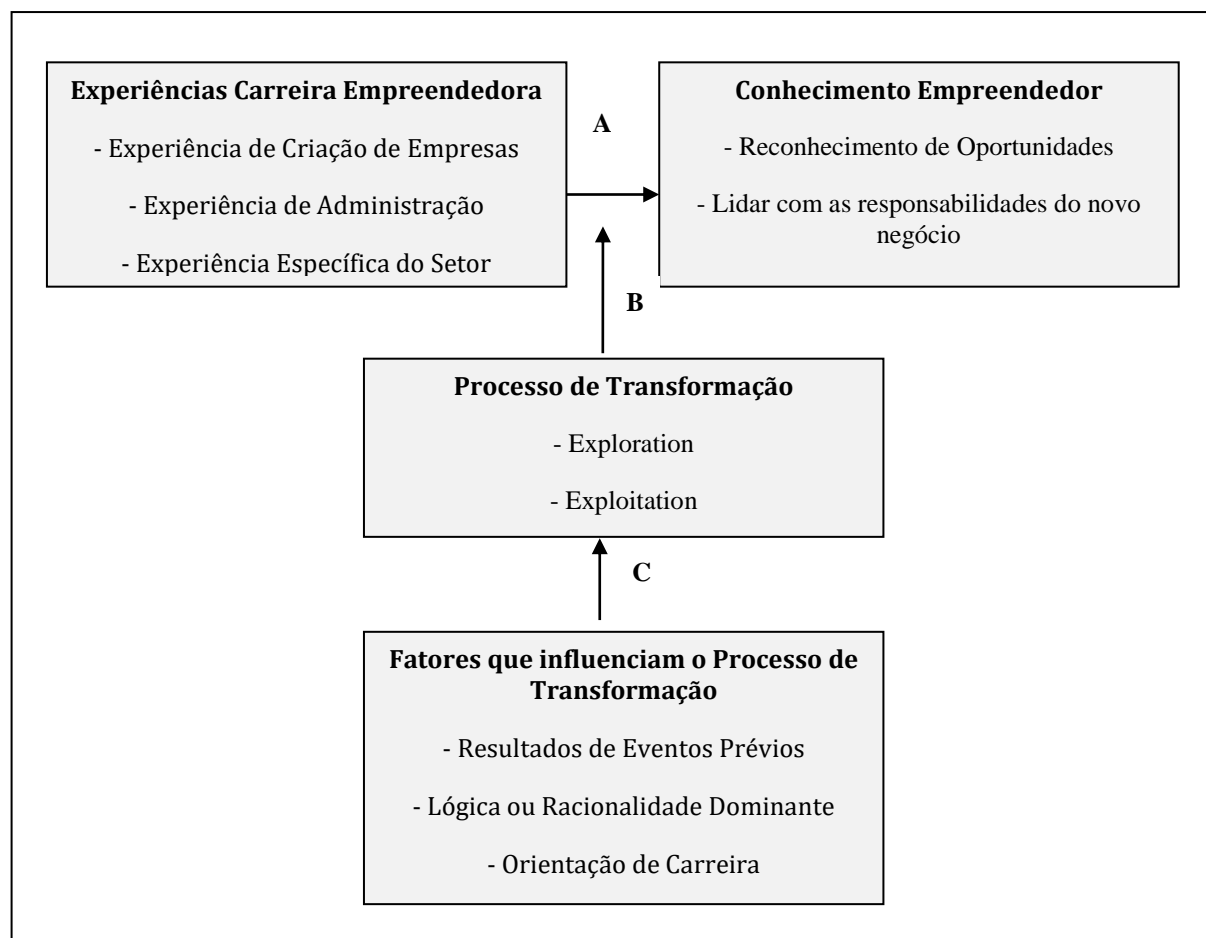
**Experiências Carreira Empreendedora**

- Experiência de Criação de Empresas

- Experiência de Administração

- Experiência Específica do Setor

A

**Conhecimento Empreendedor**

- Reconhecimento de Oportunidades

- Lidar com as responsabilidades do novo negócio

B

**Processo de Transformação**

- Exploration

- Exploitation

C

**Fatores que influenciam o Processo de Transformação**

- Resultados de Eventos Prévios

- Lógica ou Racionalidade Dominante

- Orientação de Carreira